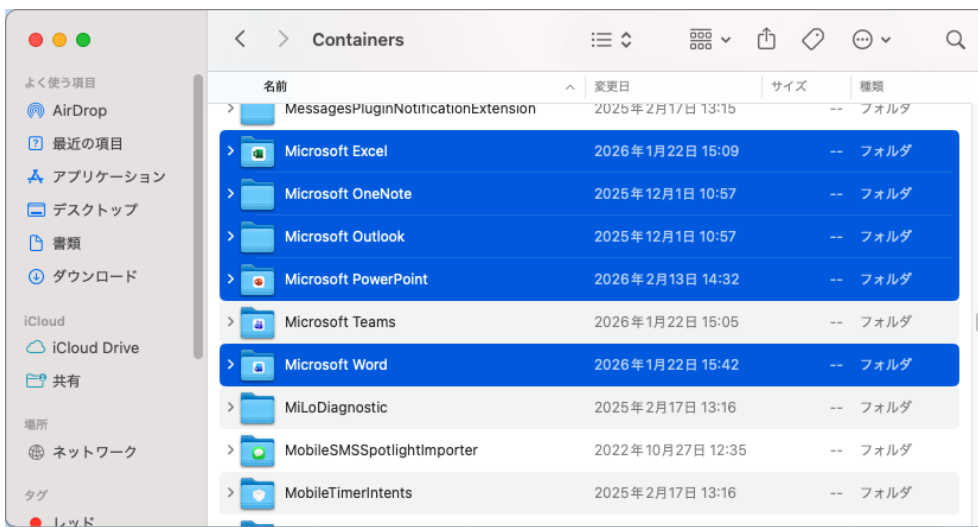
Containers

よく使う項目
AirDrop
最近の項目
アプリケーション
デスクトップ
書類
ダウンロード

iCloud
iCloud Drive
共有

場所
ネットワーク

タグ
レッド

| 名前 | 変更日 | サイズ | 種類 |
|---|---|---|---|
| MessagesPluginNotificationExtension | 2025年2月17日 13:15 | -- | フォルダ |
| Microsoft Excel | 2026年1月22日 15:09 | -- | フォルダ |
| Microsoft OneNote | 2025年12月1日 10:57 | -- | フォルダ |
| Microsoft Outlook | 2025年12月1日 10:57 | -- | フォルダ |
| Microsoft PowerPoint | 2026年2月13日 14:32 | -- | フォルダ |
| Microsoft Teams | 2026年1月22日 15:05 | -- | フォルダ |
| Microsoft Word | 2026年1月22日 15:42 | -- | フォルダ |
| MiLoDiagnostic | 2025年2月17日 13:16 | -- | フォルダ |
| MobileSMSSpotlightImporter | 2022年10月27日 12:35 | -- | フォルダ |
| MobileTimerIntents | 2025年2月17日 13:16 | -- | フォルダ |